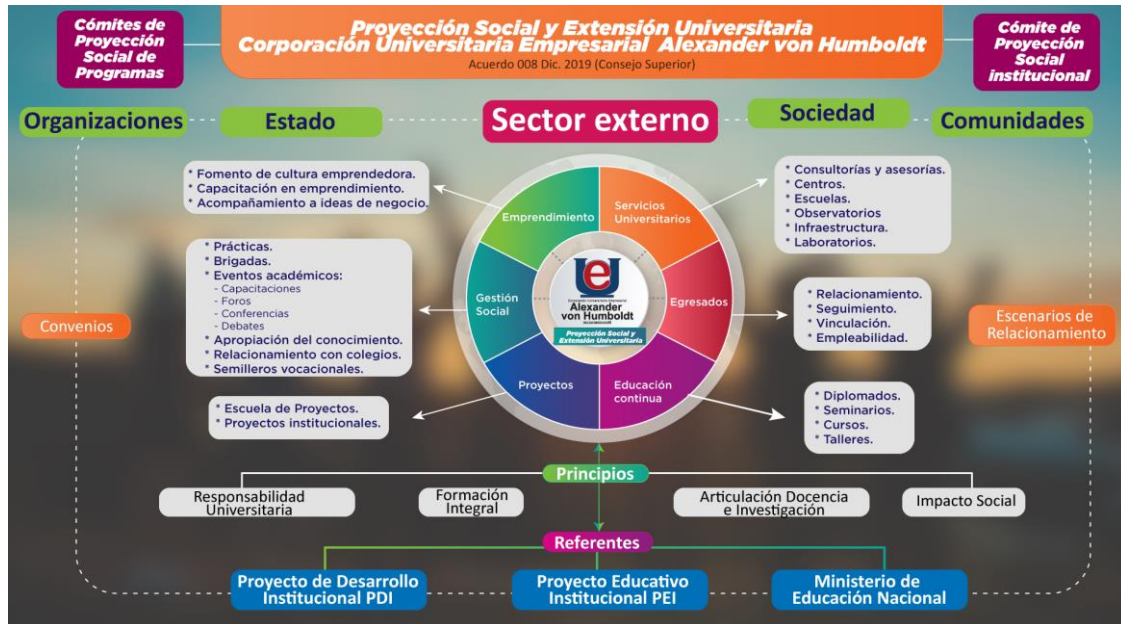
Cómites de Proyección Social de Programas

Proyección Social y Extensión Universitaria
Corporación Universitaria Empresarial Alexander von Humboldt
Acuerdo 008 Dic. 2019 (Consejo Superior)

Cómite de Proyección Social institucional

Organizaciones

Estado

Sector externo

Sociedad

Comunidades

* Fomento de cultura emprendedora.
* Capacitación en emprendimiento.
* Acompañamiento a ideas de negocio.

Emprendimiento

Servicios Universitarios

* Consultorías y asesorías.
* Centros.
* Escuelas.
* Observatorios
* Infraestructura.
* Laboratorios.

* Prácticas.
* Brigadas.
* Eventos académicos:
- Capacitaciones
- Foros
- Conferencias
- Debates
* Apropiación del conocimiento.
* Relacionamiento con colegios.
* Semilleros vocacionales.

Gestión Social

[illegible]
Alexander von Humboldt
Proyección Social y Extensión Universitaria

Egresados

* Relacionamiento.
* Seguimiento.
* Vinculación.
* Empleabilidad.

Convenios

Escenarios de Relacionamiento

Proyectos

Educación continua

* Escuela de Proyectos.
* Proyectos institucionales.

* Diplomados.
* Seminarios.
* Cursos.
* Talleres.

Principios

Responsabilidad Universitaria

Formación Integral

Articulación Docencia e Investigación

Impacto Social

Referentes

Proyecto de Desarrollo Institucional PDI

Proyecto Educativo Institucional PEI

Ministerio de Educación Nacional